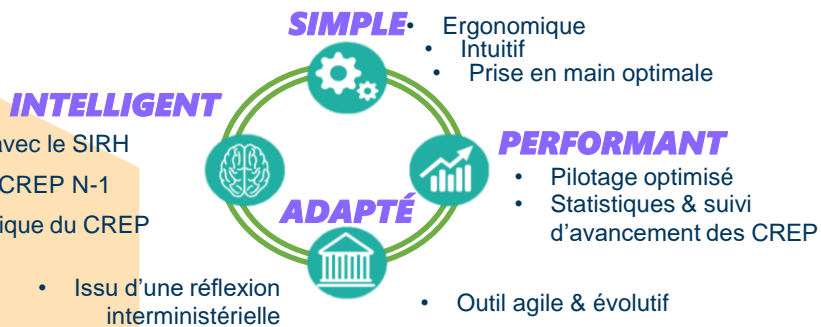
SIMPLE

• Ergonomique
• Intuitif
• Prise en main optimale

INTELLIGENT

avec le SIRH
CREP N-1
ique du CREP

PERFORMANT

• Pilotage optimisé
• Statistiques & suivi d'avancement des CREP

ADAPTÉ

• Issu d'une réflexion interministérielle

• Outil agile & évolutif